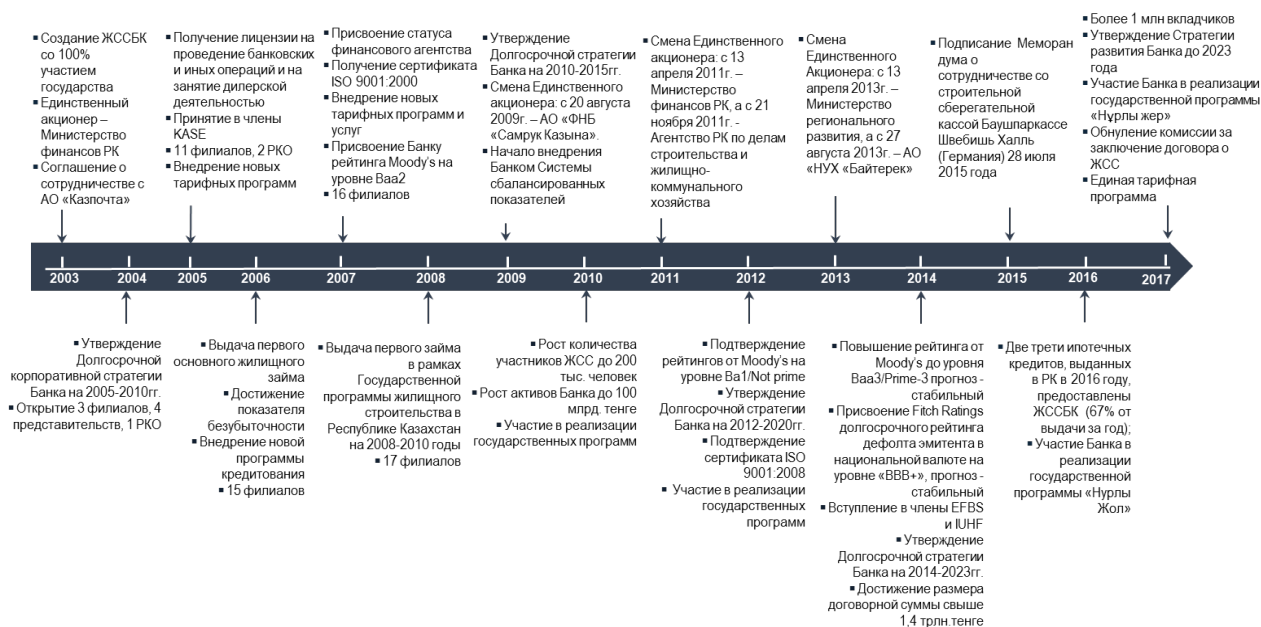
▪ Создание ЖССБК со 100% участием государства
▪ Единственный акционер – Министерство финансов РК
▪ Соглашение о сотрудничестве с АО «Казпочта»

▪ Получение лицензии на проведение банковских и иных операций и на занятие дилерской деятельностью
▪ Принятие в члены KASE
▪ 11 филиалов, 2 РКО
▪ Внедрение новых тарифных программ

▪ Присвоение статуса финансового агентства
▪ Получение сертификата ISO 9001:2000
▪ Внедрение новых тарифных программ и услуг
▪ Присвоение Банку рейтинга Moody's на уровне Baa2
▪ 16 филиалов

▪ Утверждение Долгосрочной стратегии Банка на 2010-2015гг.
▪ Смена Единственного акционера: с 20 августа 2009г. – АО «ФНБ «Самрук Казына».
▪ Начало внедрения Банком Системы сбалансированных показателей

▪ Смена Единственного акционера: с 13 апреля 2011г. – Министерство финансов РК, а с 21 ноября 2011г. - Агентство РК по делам строительства и жилищно-коммунального хозяйства

▪ Смена Единственного Акционера: с 13 апреля 2013г. – Министерство регионального развития, а с 27 августа 2013г. – АО «НУХ «Байтерек»

▪ Подписание Меморандума о сотрудничестве со строительной сберегательной кассой Баушпаркассе Швебишь Халль (Германия) 28 июля 2015 года

▪ Более 1 млн вкладчиков
▪ Утверждение Стратегии развития Банка до 2023 года
▪ Участие Банка в реализации государственной программы «Нұрлы жер»
▪ Обнуление комиссии за заключение договора о ЖСС
▪ Единая тарифная программа

2003 2004 2005 2006 2007 2008 2009 2010 2011 2012 2013 2014 2015 2016 2017

▪ Утверждение Долгосрочной корпоративной стратегии Банка на 2005-2010гг.
▪ Открытие 3 филиалов, 4 представительств, 1 РКО

▪ Выдача первого основного жилищного займа
▪ Достижение показателя безубыточности
▪ Внедрение новой программы кредитования
▪ 15 филиалов

▪ Выдача первого займа в рамках Государственной программы жилищного строительства в Республике Казахстан на 2008-2010 годы
▪ 17 филиалов

▪ Рост количества участников ЖСС до 200 тыс. человек
▪ Рост активов Банка до 100 млрд. тенге
▪ Участие в реализации государственных программ

▪ Подтверждение рейтингов от Moody's на уровне Ba1/Not prime
▪ Утверждение Долгосрочной стратегии Банка на 2012-2020гг.
▪ Подтверждение сертификата ISO 9001:2008
▪ Участие в реализации государственных программ

▪ Повышение рейтинга от Moody's до уровня Baa3/Prime-3 прогноз - стабильный
▪ Присвоение Fitch Ratings долгосрочного рейтинга дефолта эмитента в национальной валюте на уровне «BBB+», прогноз - стабильный
▪ Вступление в члены EFBS и IUHF
▪ Утверждение Долгосрочной стратегии Банка на 2014-2023гг.
▪ Достижение размера договорной суммы свыше 1,4 трлн.тенге

▪ Две трети ипотечных кредитов, выданных в РК в 2016 году, предоставлены ЖССБК (67% от выдачи за год);
▪ Участие Банка в реализации государственной программы «Нурлы Жол»